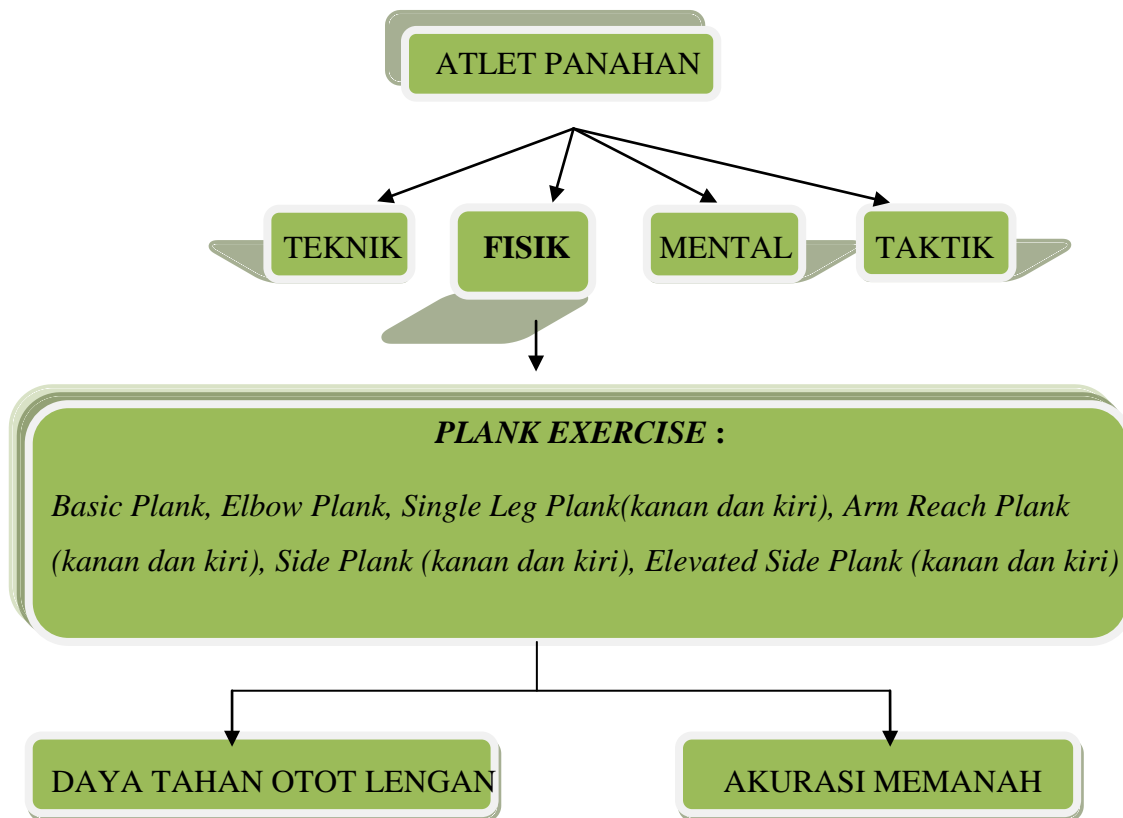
ATLET PANAHAN

TEKNIK

FISIK

MENTAL

TAKTIK

PLANK EXERCISE :

Basic Plank, Elbow Plank, Single Leg Plank(kanan dan kiri), Arm Reach Plank (kanan dan kiri), Side Plank (kanan dan kiri), Elevated Side Plank (kanan dan kiri)

DAYA TAHAN OTOT LENGAN

AKURASI MEMANAH